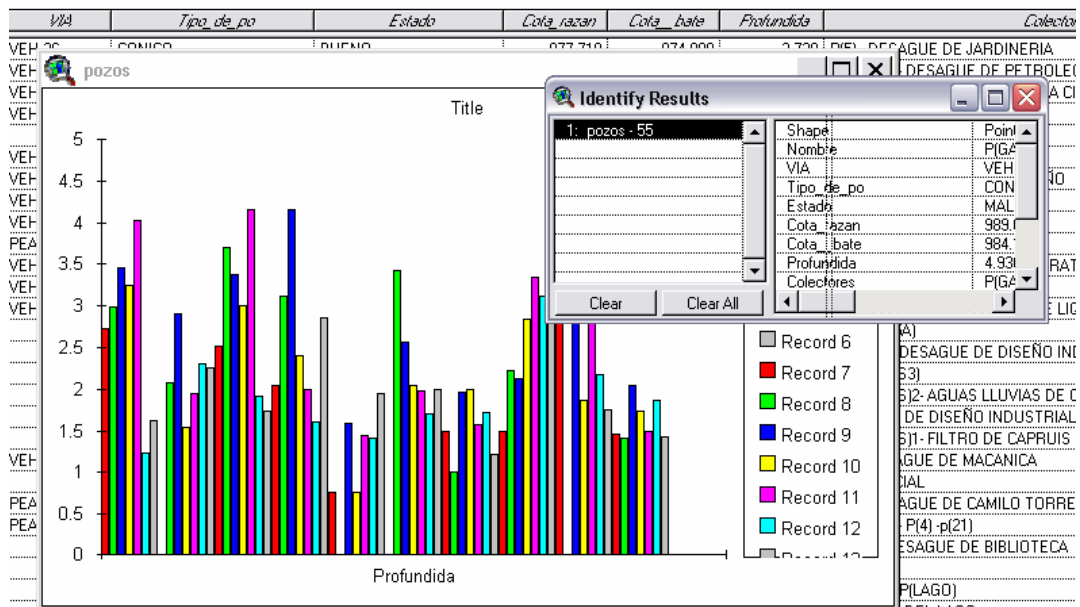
| VIA | Tipo_de_po | Estado | Cota_razan | Cota_bate | Profundida | Colector |
|---|---|---|---|---|---|---|
| VEH | CONICO | BUENO | 977.719 | 974.989 | 2.730 | P(5)- DESAGUE DE JARDINERIA |

pozos

Title

5
4.5
4
3.5
3
2.5
2
1.5
1
0.5
0

Profundida

Record 6
Record 7
Record 8
Record 9
Record 10
Record 11
Record 12

Identify Results

1: pozos - 55

| Shape | Point |
|---|---|
| Nombre | P(GA |
| VIA | VEH |
| Tipo_de_po | CON |
| Estado | MAL |
| Cota_razan | 989. |
| Cota_bate | 984. |
| Profundida | 4.93 |
| Colectores | P(GA |

Clear
Clear All

DESAGUE DE PETROLEO
DESAGUE DE DISEÑO IND
)2- AGUAS LLUVIAS DE C
DE DISEÑO INDUSTRIAL
)1- FILTRO DE CAPRUIS
AGUE DE MACANICA
CIAL
AGUE DE CAMILO TORRE
P(4) -p(21)
ESAGUE DE BIBLIOTECA
P(LAGO)